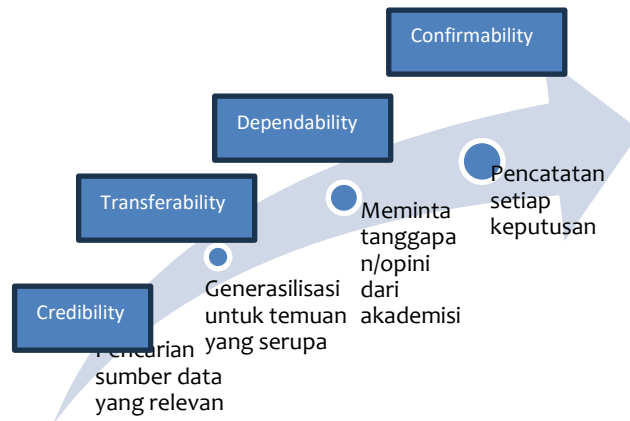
Confirmability

Dependability

Transferability

Credibility

Pencarian sumber data yang relevan

Generasilisasi untuk temuan yang serupa

Meminta tanggapan/opini dari akademisi

Pencatatan setiap keputusan